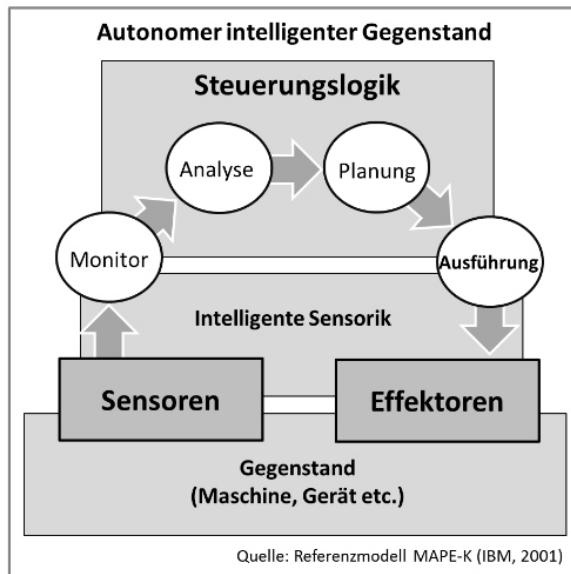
Autonomer intelligenter Gegenstand

Steuerungslogik

Analyse

Planung

Monitor

Ausführung

Intelligente Sensorik

Sensoren

Effektoren

Gegenstand
(Maschine, Gerät etc.)

Quelle: Referenzmodell MAPE-K (IBM, 2001)